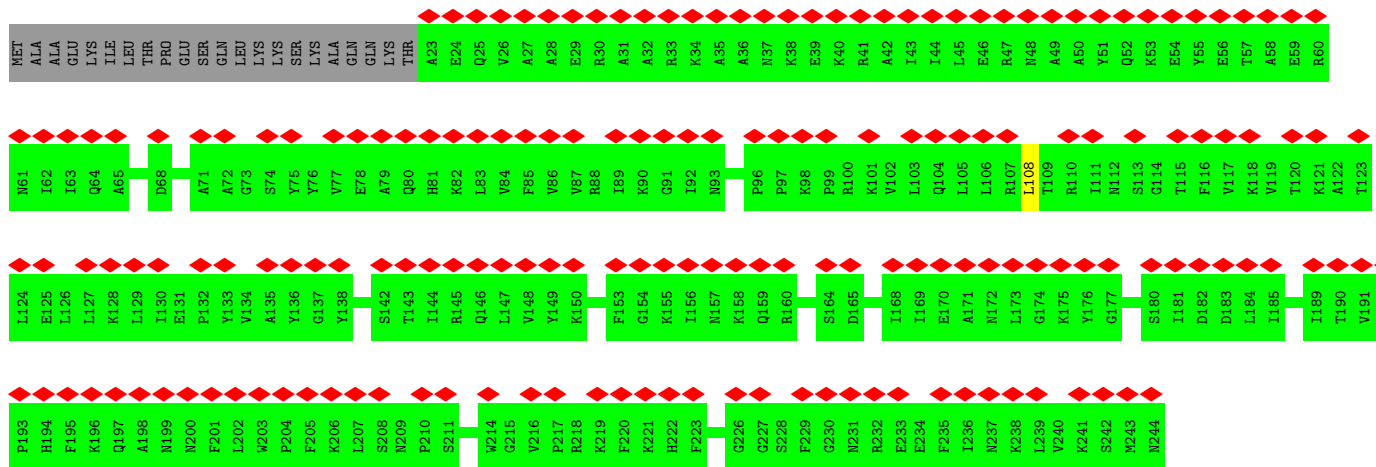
MET ALA ALA GLU LYS ILE LEU THR PRO GLU SER GLN LEU LYS SER LYS ALA GLN GLN LYS THR A23 E24 Q25 V26 A27 A28 E29 R30 A31 A32 R33 K34 A35 A36 N37 K38 E39 K40 R41 A42 I43 I44 L45 E46 R47 N48 A49 A50 Y51 Q52 K53 E54 Y55 E56 T57 A58 E59 R60

N61 I62 I63 Q64 A65 D68 A71 A72 G73 S74 Y75 Y76 V77 E78 A79 Q80 H81 K82 L83 V84 F85 V86 V87 R88 I89 K90 G91 I92 N93 P96 P97 K98 P99 R100 K101 V102 L103 Q104 L105 L106 R107 L108 T109 R110 I111 N112 S113 G114 T115 F116 V117 K118 V119 T120 K121 A122 T123

L124 E125 L126 L127 K128 L129 I130 E131 P132 Y133 V134 A135 Y136 G137 Y138 S142 T143 I144 R145 Q146 L147 V148 Y149 K150 F153 G154 K155 I156 N157 K158 Q159 R160 S164 D165 I168 I169 E170 A171 N172 L173 G174 K175 Y176 G177 S180 I181 D182 D183 L184 I185 I189 T190 V191

P193 H194 F195 K196 Q197 A198 N199 N200 F201 L202 W203 P204 F205 K206 L207 S208 N209 P210 S211 W214 G215 V216 P217 R218 K219 F220 K221 H222 F223 G226 G227 S228 F229 G230 N231 R232 E233 E234 F235 I236 N237 K238 L239 V240 K241 S242 M243 N244